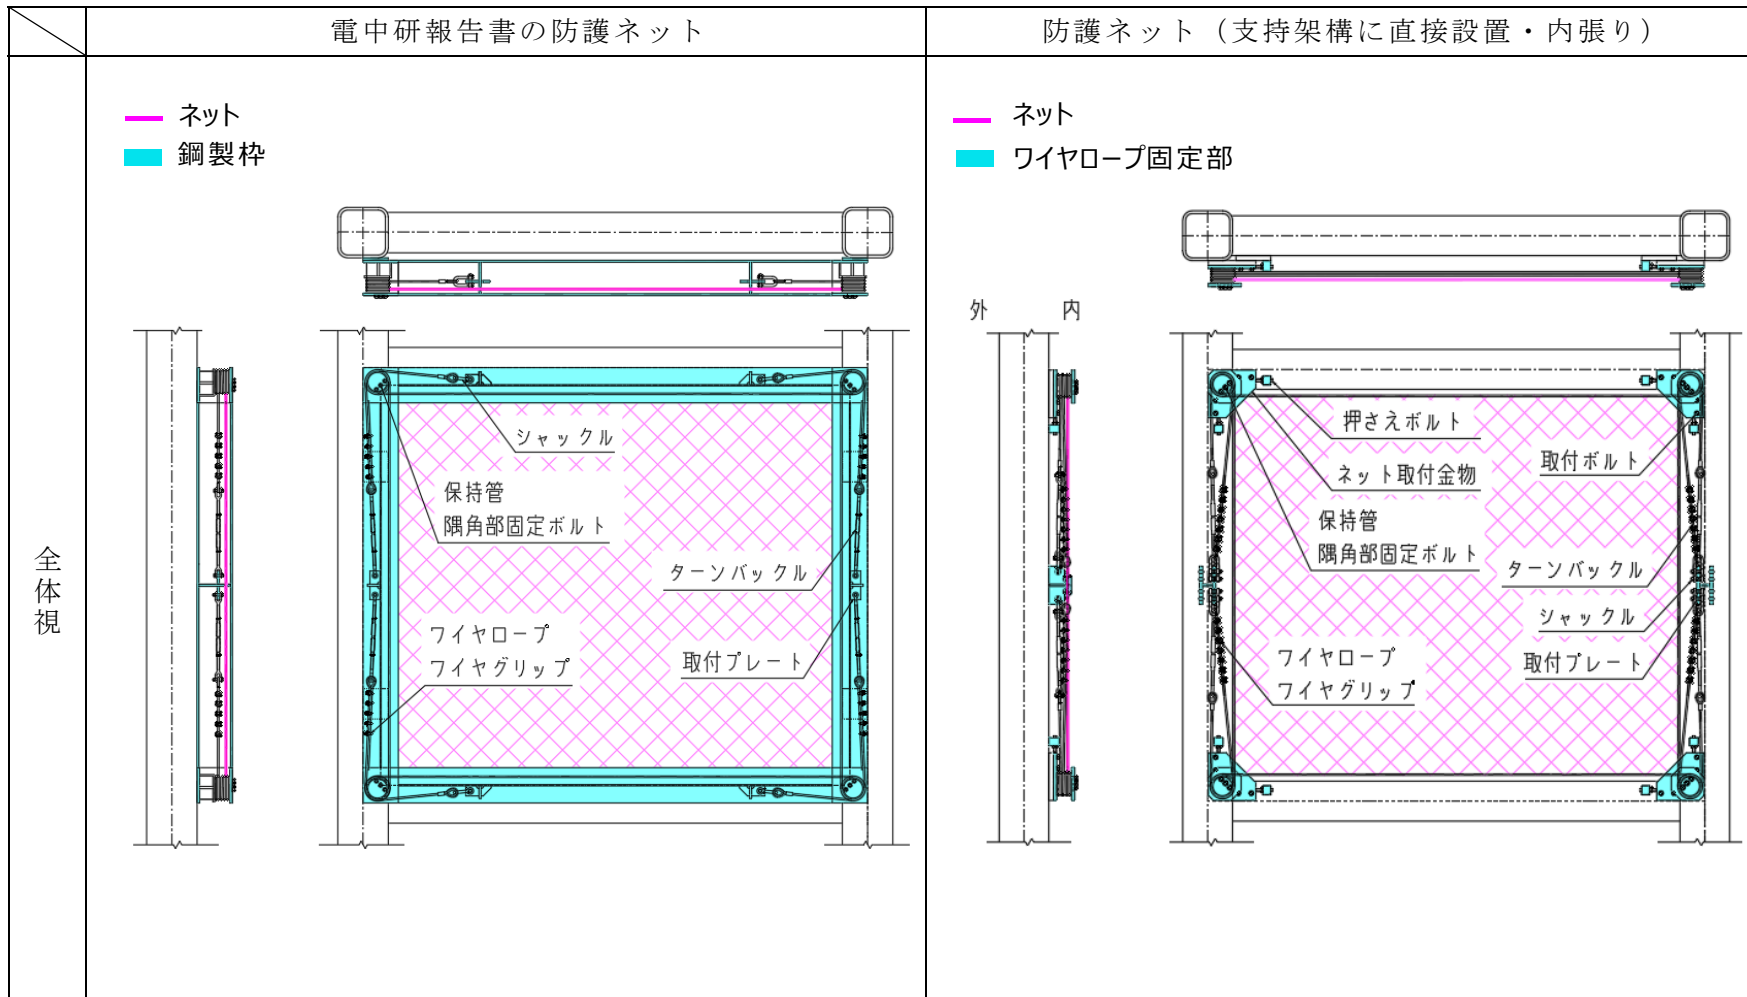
| | 電中研報告書の防護ネット | 防護ネット（支持架構に直接設置・内張り） |
|---|---|---|
| 全体視 | ネット<br>鋼製枠<br>シャックル<br>保持管<br>隅角部固定ボルト<br>ターンバックル<br>ワイヤロープ<br>ワイヤグリップ<br>取付プレート | ネット<br>ワイヤロープ固定部<br>外 内<br>押さえボルト<br>ネット取付金物<br>取付ボルト<br>保持管<br>隅角部固定ボルト<br>ターンバックル<br>シャックル<br>ワイヤロープ<br>ワイヤグリップ<br>取付プレート |